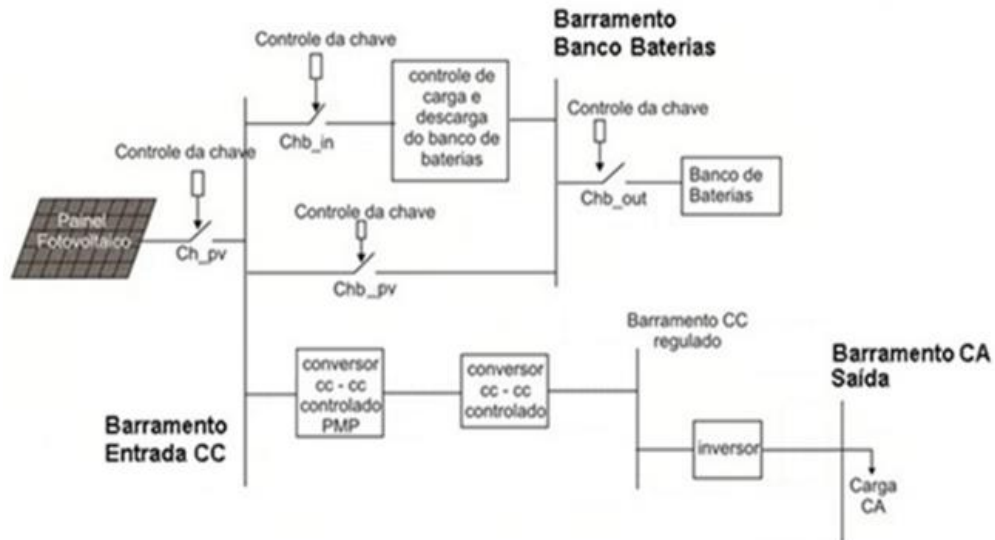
Barramento Banco Baterias

Controle da chave

Chb_in

controle de carga e descarga do banco de baterias

Controle da chave

Chb_out

Banco de Baterias

Controle da chave

Painel Fotovoltaico

Ch_pv

Controle da chave

Chb_pv

Barramento CC regulado

Barramento CA Saída

conversor cc - cc controlado PMP

conversor cc - cc controlado

Barramento Entrada CC

inversor

Carga CA